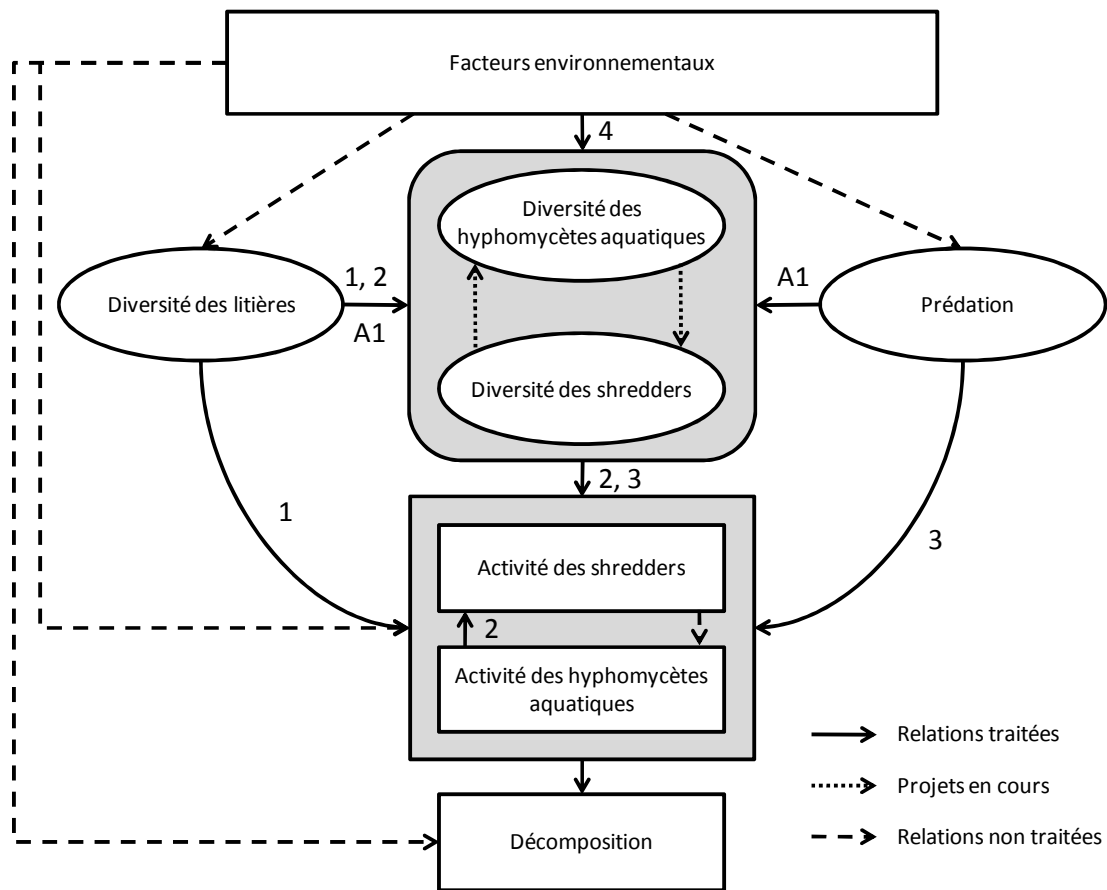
Facteurs environnementaux

4

Diversité des hyphomycètes aquatiques

Diversité des litières

1, 2

A1

A1

Prédation

Diversité des shredders

2, 3

1

3

Activité des shredders

2

Activité des hyphomycètes aquatiques

Relations traitées

Projets en cours

Relations non traitées

Décomposition